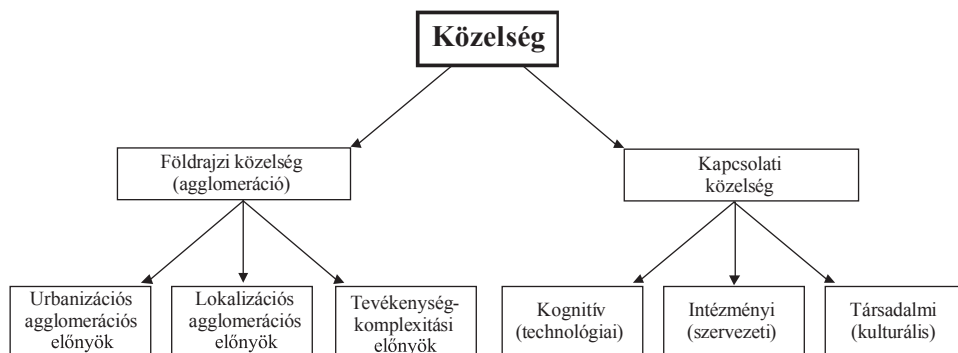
Közelség

Földrajzi közelség (agglomeráció)

Kapcsolati közelség

Urbanizációs agglomerációs előnyök

Lokalizációs agglomerációs előnyök

Tevékenység-komplexitási előnyök

Kognitív (technológiai)

Intézményi (szervezeti)

Társadalmi (kulturális)